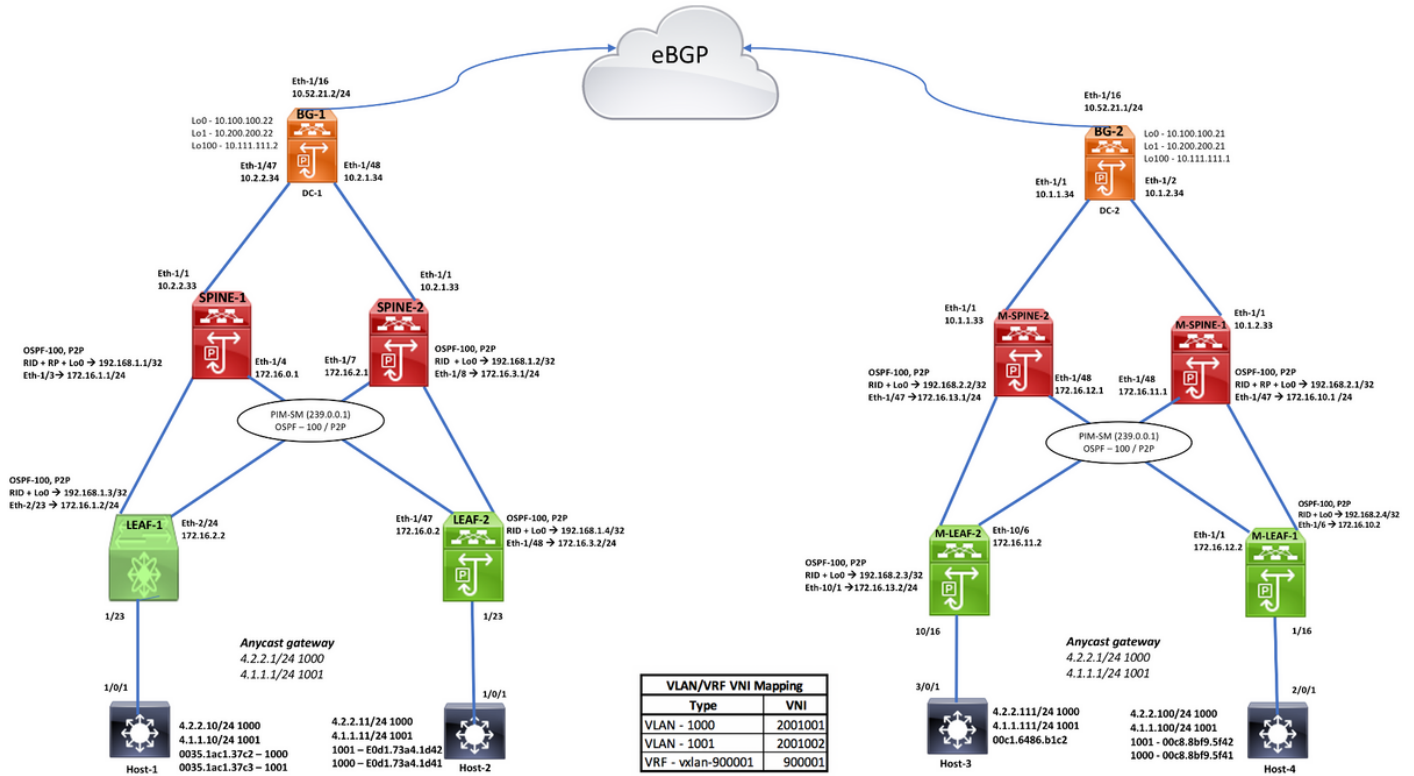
eBGP

Eth-1/16
10.52.21.2/24

BG-1
Lo0 - 10.100.100.22
Lo1 - 10.200.200.22
Lo100 - 10.111.111.2

Eth-1/47
10.2.2.34

Eth-1/48
10.2.1.34

DC-1

Eth-1/1
10.2.2.33

Eth-1/1
10.2.1.33

SPINE-1

SPINE-2

OSPF-100, P2P
RID + RP + Lo0 → 192.168.1.1/32
Eth-1/3 → 172.16.1.1/24

Eth-1/4
172.16.0.1

Eth-1/7
172.16.2.1

OSPF-100, P2P
RID + Lo0 → 192.168.1.2/32
Eth-1/8 → 172.16.3.1/24

PIM-SM (239.0.0.1)
OSPF – 100 / P2P

OSPF-100, P2P
RID + Lo0 → 192.168.1.3/32
Eth-2/23 → 172.16.1.2/24

LEAF-1

Eth-2/24
172.16.2.2

Eth-1/47
172.16.0.2

LEAF-2

OSPF-100, P2P
RID + Lo0 → 192.168.1.4/32
Eth-1/48 → 172.16.3.2/24

1/23

1/23

Anycast gateway
4.2.2.1/24 1000
4.1.1.1/24 1001

1/0/1

1/0/1

Host-1
4.2.2.10/24 1000
4.1.1.10/24 1001
0035.1ac1.37c2 – 1000
0035.1ac1.37c3 – 1001

4.2.2.11/24 1000
4.1.1.11/24 1001
1001 – E0d1.73a4.1d42
1000 – E0d1.73a4.1d41
Host-2

| VLAN/VRF VNI Mapping | |
|---|---|
| Type | VNI |
| VLAN - 1000 | 2001001 |
| VLAN - 1001 | 2001002 |
| VRF - vxlan-900001 | 900001 |

Eth-1/16
10.52.21.1/24

BG-2
Lo0 - 10.100.100.21
Lo1 - 10.200.200.21
Lo100 - 10.111.111.1

Eth-1/1
10.1.1.34

Eth-1/2
10.1.2.34

DC-2

Eth-1/1
10.1.1.33

M-SPINE-2

M-SPINE-1

Eth-1/1
10.1.2.33

OSPF-100, P2P
RID + Lo0 → 192.168.2.2/32
Eth-1/47 → 172.16.13.1/24

Eth-1/48
172.16.12.1

Eth-1/48
172.16.11.1

OSPF-100, P2P
RID + RP + Lo0 → 192.168.2.1/32
Eth-1/47 → 172.16.10.1 /24

PIM-SM (239.0.0.1)
OSPF – 100 / P2P

OSPF-100, P2P
RID + Lo0 → 192.168.2.4/32
Eth-1/6 → 172.16.10.2

M-LEAF-2

Eth-10/6
172.16.11.2

Eth-1/1
172.16.12.2

M-LEAF-1

OSPF-100, P2P
RID + Lo0 → 192.168.2.3/32
Eth-10/1 → 172.16.13.2/24

10/16

1/16

Anycast gateway
4.2.2.1/24 1000
4.1.1.1/24 1001

3/0/1

2/0/1

Host-3
4.2.2.111/24 1000
4.1.1.111/24 1001
00c1.6486.b1c2

4.2.2.100/24 1000
4.1.1.100/24 1001
1001 - 00c8.8bf9.5f42
1000 - 00c8.8bf9.5f41
Host-4